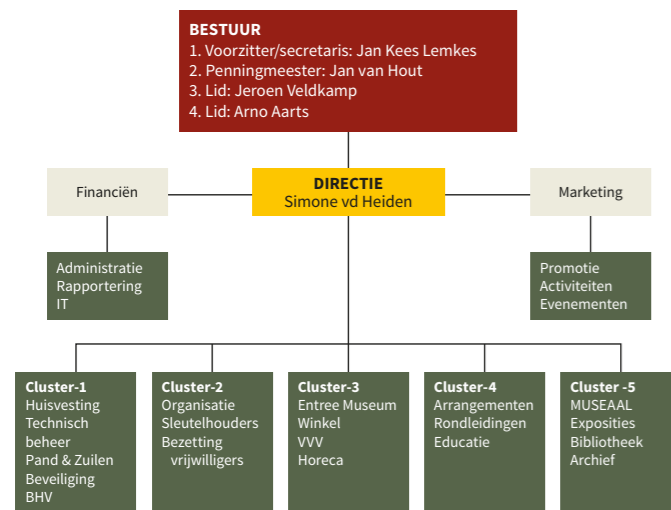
BESTUUR
1. Voorzitter/secretaris: Jan Kees Lemkes
2. Penningmeester: Jan van Hout
3. Lid: Jeroen Veldkamp
4. Lid: Arno Aarts

Financiën

DIRECTIE
Simone vd Heiden

Marketing

Administratie
Rapportering
IT

Promotie
Activiteiten
Evenementen

Cluster-1
Huisvesting
Technisch beheer
Pand & Zuilen
Beveiliging
BHV

Cluster-2
Organisatie
Sleutelhouders
Bezetting vrijwilligers

Cluster-3
Entree Museum
Winkel
VVV
Horeca

Cluster-4
Arrangementen
Rondleidingen
Educatie

Cluster -5
MUSEAAL
Exposities
Bibliotheek
Archief